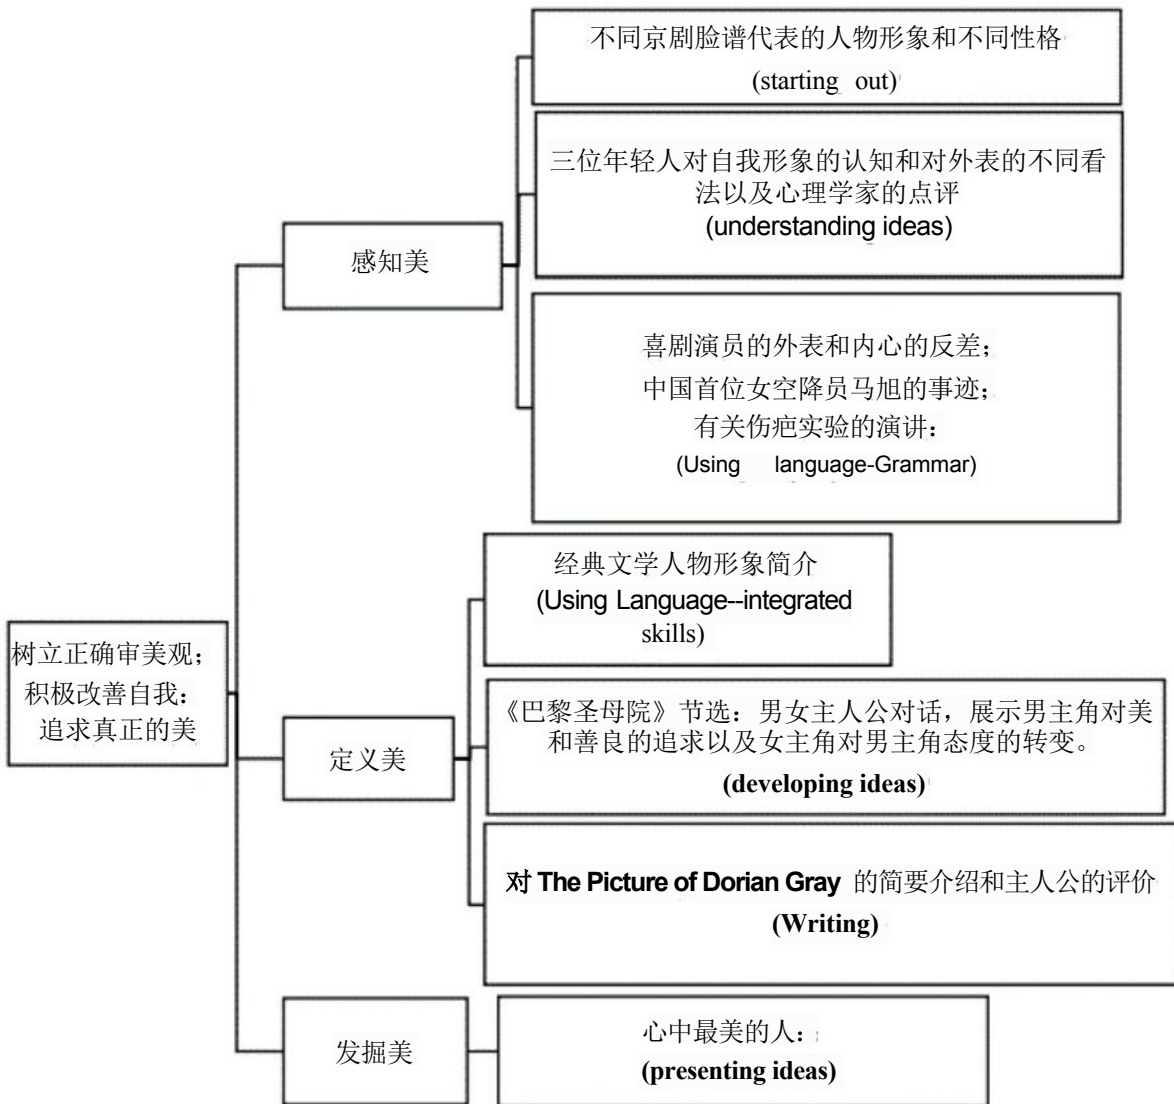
树立正确审美观；
积极改善自我：
追求真正的美

感知美

不同京剧脸谱代表的人物形象和不同性格
(starting out)

三位年轻人对自我形象的认知和对外表的不同看法以及心理学家的点评
(understanding ideas)

喜剧演员的外表和内心的反差；
中国首位女空降员马旭的事迹；
有关伤疤实验的演讲：
(Using language-Grammar)

定义美

经典文学人物形象简介
(Using Language--integrated skills)

《巴黎圣母院》节选：男女主人公对话，展示男主角对美和善良的追求以及女主角对男主角态度的转变。
(developing ideas)

对 The Picture of Dorian Gray 的简要介绍和主人公的评价
(Writing)

发掘美

心中最美的人：
(presenting ideas)